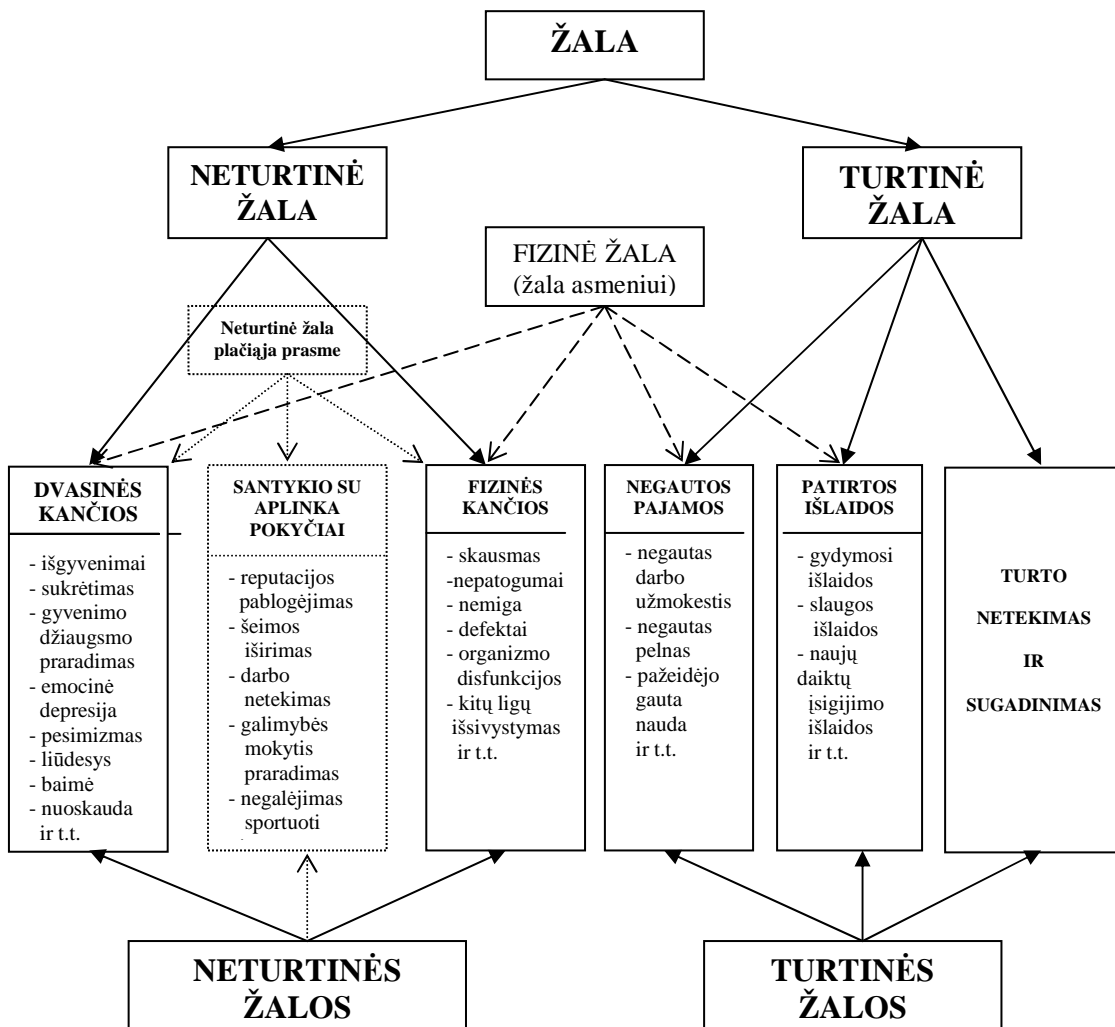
ŽALA

NETURTINĖ ŽALA

TURTINĖ ŽALA

FIZINĖ ŽALA (žala asmeniui)

Neturtinė žala plačiąja prasme

DVASINĖS KANČIOS

- išgyvenimai
- sukrėtimas
- gyvenimo džiaugsmo praradimas
- emocinė depresija
- pesimizmas
- liūdesys
- baimė
- nuoskauda ir t.t.

SANTYKIO SU APLINKA POKYČIAI

- reputacijos pablogėjimas
- šeimos iširimas
- darbo netekimas
- galimybės mokytis praradimas
- negalėjimas sportuoti

FIZINĖS KANČIOS

- skausmas
-nepatogumai
- nemiga
- defektai
- organizmo disfunkcijos
- kitų ligų išsivystymas ir t.t.

NEGAUTOS PAJAMOS

- negautas darbo užmokestis
- negautas pelnas
- pažeidėjo gauta nauda ir t.t.

PATIRTOS IŠLAIDOS

- gydymosi išlaidos
- slaugos išlaidos
- naujų daiktų įsigijimo išlaidos ir t.t.

TURTO NETEKIMAS IR SUGADINIMAS

NETURTINĖS ŽALOS

TURTINĖS ŽALOS